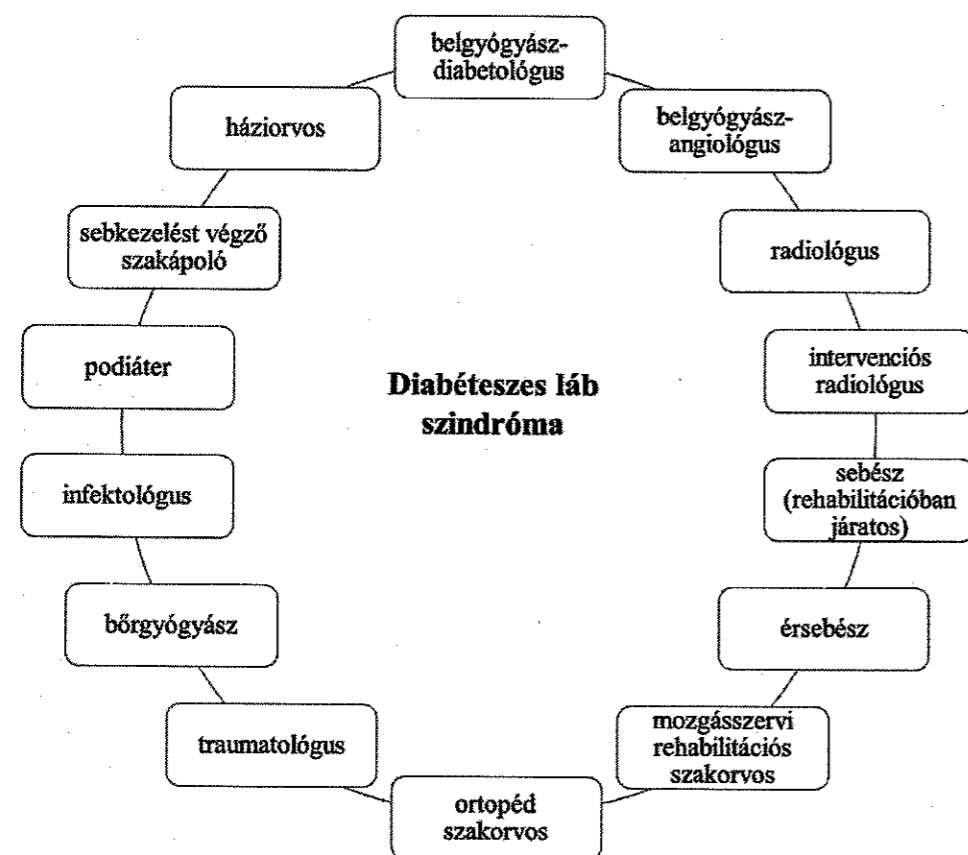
belgyógyász-diabetológus

belgyógyász-angiológus

radiológus

intervenciós radiológus

sebész (rehabilitációban járatos)

érsebész

mozgásszervi rehabilitációs szakorvos

ortopéd szakorvos

traumatológus

bőrgyógyász

infektológus

podiáter

sebkezelést végző szakápoló

háziorvos

Diabéteszes láb szindróma